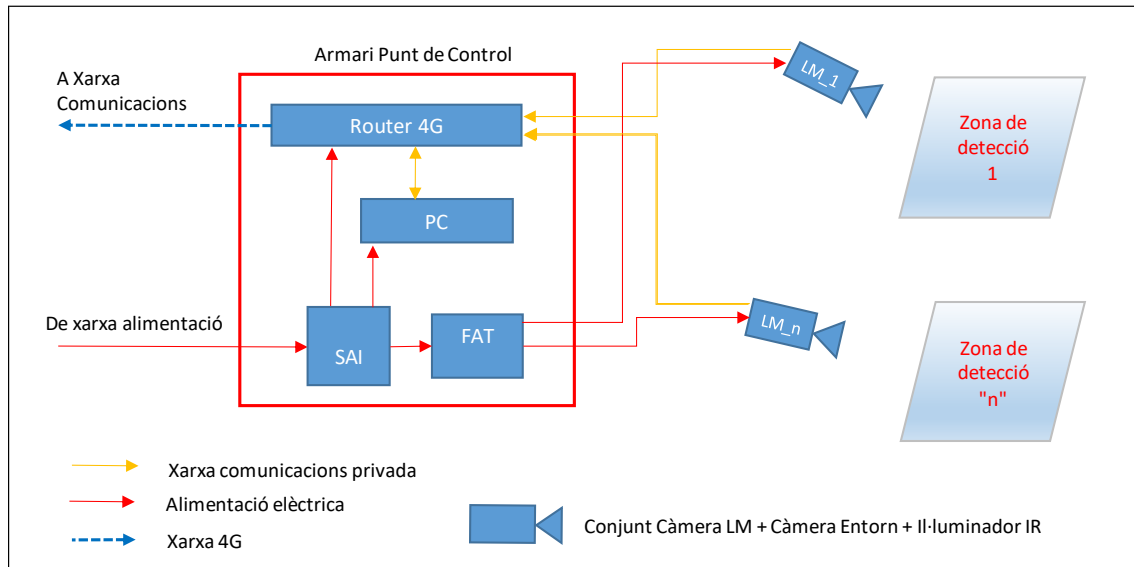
Armari Punt de Control

A Xarxa
Comunicacions

Router 4G

PC

De xarxa alimentació

SAI

FAT

LM_1

LM_n

Zona de
detecció
1

Zona de
detecció
"n"

Xarxa comunicacions privada

Alimentació elèctrica

Xarxa 4G

Conjunt Càmera LM + Càmera Entorn + Il·luminador IR